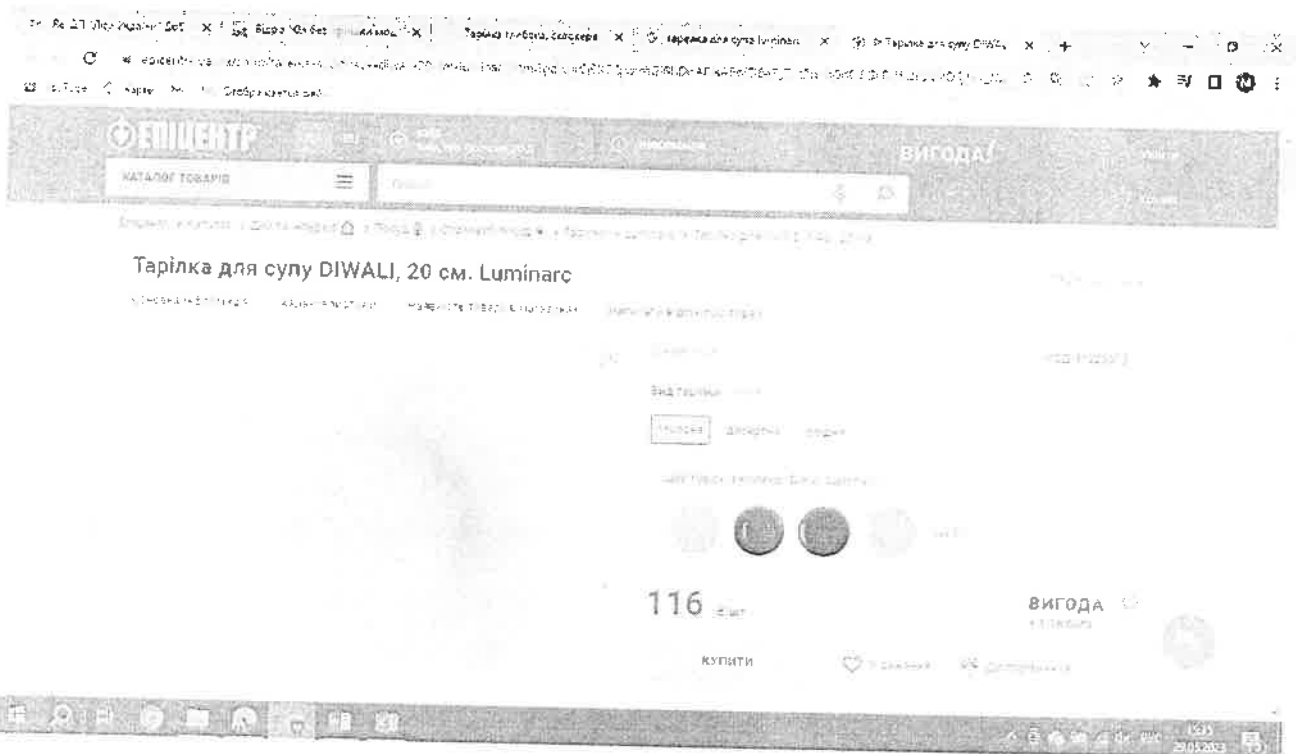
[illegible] × Тарілка глибока, скляна × тарілка для супу luminarc × Тарілка для супу DIWALI × +

ЕПІЦЕНТР

ВИГОДА!

КАТАЛОГ ТОВАРІВ

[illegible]

Тарілка для супу DIWALI, 20 см. Luminarc

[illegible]

Вид тарілки

Глибока Десертна Мілка

116 ₴/шт

ВИГОДА

КУПИТИ

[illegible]